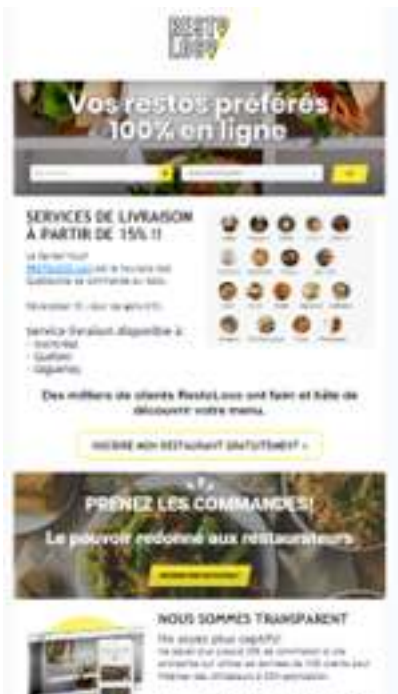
RESTO LOCO

Vos restos préférés 100% en ligne

SERVICES DE LIVRAISON À PARTIR DE 15% !!

Le 1er et l'unique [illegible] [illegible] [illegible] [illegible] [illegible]

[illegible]

Service livraison disponible à :
- Montréal
- Québec
- Saguenay

Des milliers de clients RestoLoco ont faim et hâte de découvrir votre menu.

INSCRIRE MON RESTAURANT GRATUITEMENT! »

PRENEZ LES COMMANDES!

Le pouvoir redonné aux restaurateurs

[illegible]

NOUS SOMMES TRANSPARENT

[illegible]
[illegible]